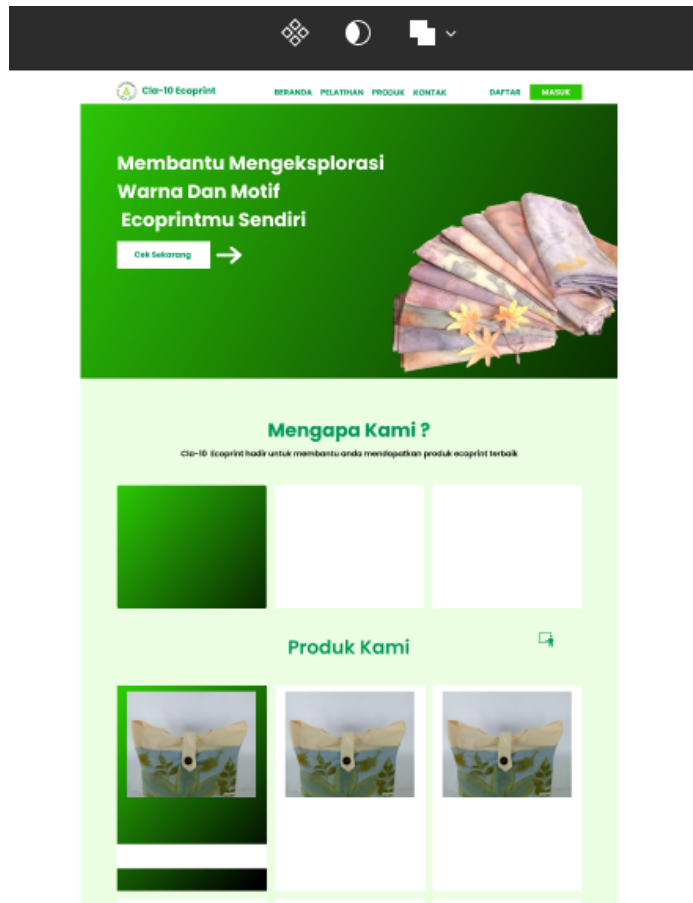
Cia-10 Ecoprint

BERANDA PELATIHAN PRODUK KONTAK

DAFTAR MASUK

Membantu Mengeksplorasi Warna Dan Motif Ecoprintmu Sendiri

Cek Sekarang

Mengapa Kami ?

Cia-10 Ecoprint hadir untuk membantu anda mendapatkan produk ecoprint terbaik

Produk Kami